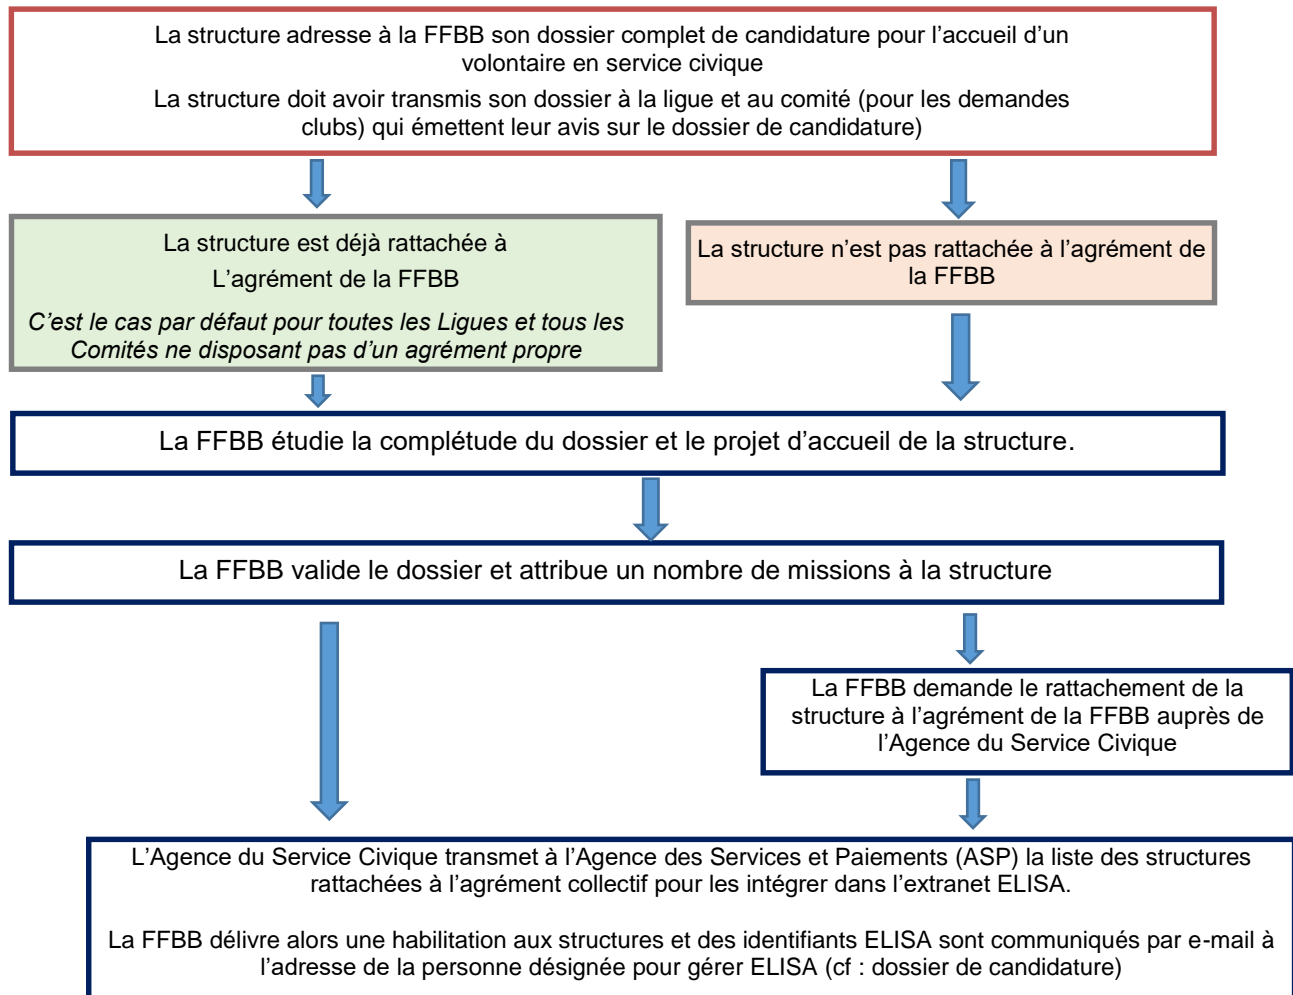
La structure adresse à la FFBB son dossier complet de candidature pour l'accueil d'un volontaire en service civique

La structure doit avoir transmis son dossier à la ligue et au comité (pour les demandes clubs) qui émettent leur avis sur le dossier de candidature)

La structure est déjà rattachée à L'agrément de la FFBB

*C'est le cas par défaut pour toutes les Ligues et tous les Comités ne disposant pas d'un agrément propre*

La structure n'est pas rattachée à l'agrément de la FFBB

La FFBB étudie la complétude du dossier et le projet d'accueil de la structure.

La FFBB valide le dossier et attribue un nombre de missions à la structure

La FFBB demande le rattachement de la structure à l'agrément de la FFBB auprès de l'Agence du Service Civique

L'Agence du Service Civique transmet à l'Agence des Services et Paiements (ASP) la liste des structures rattachées à l'agrément collectif pour les intégrer dans l'extranet ELISA.

La FFBB délivre alors une habilitation aux structures et des identifiants ELISA sont communiqués par e-mail à l'adresse de la personne désignée pour gérer ELISA (cf : dossier de candidature)